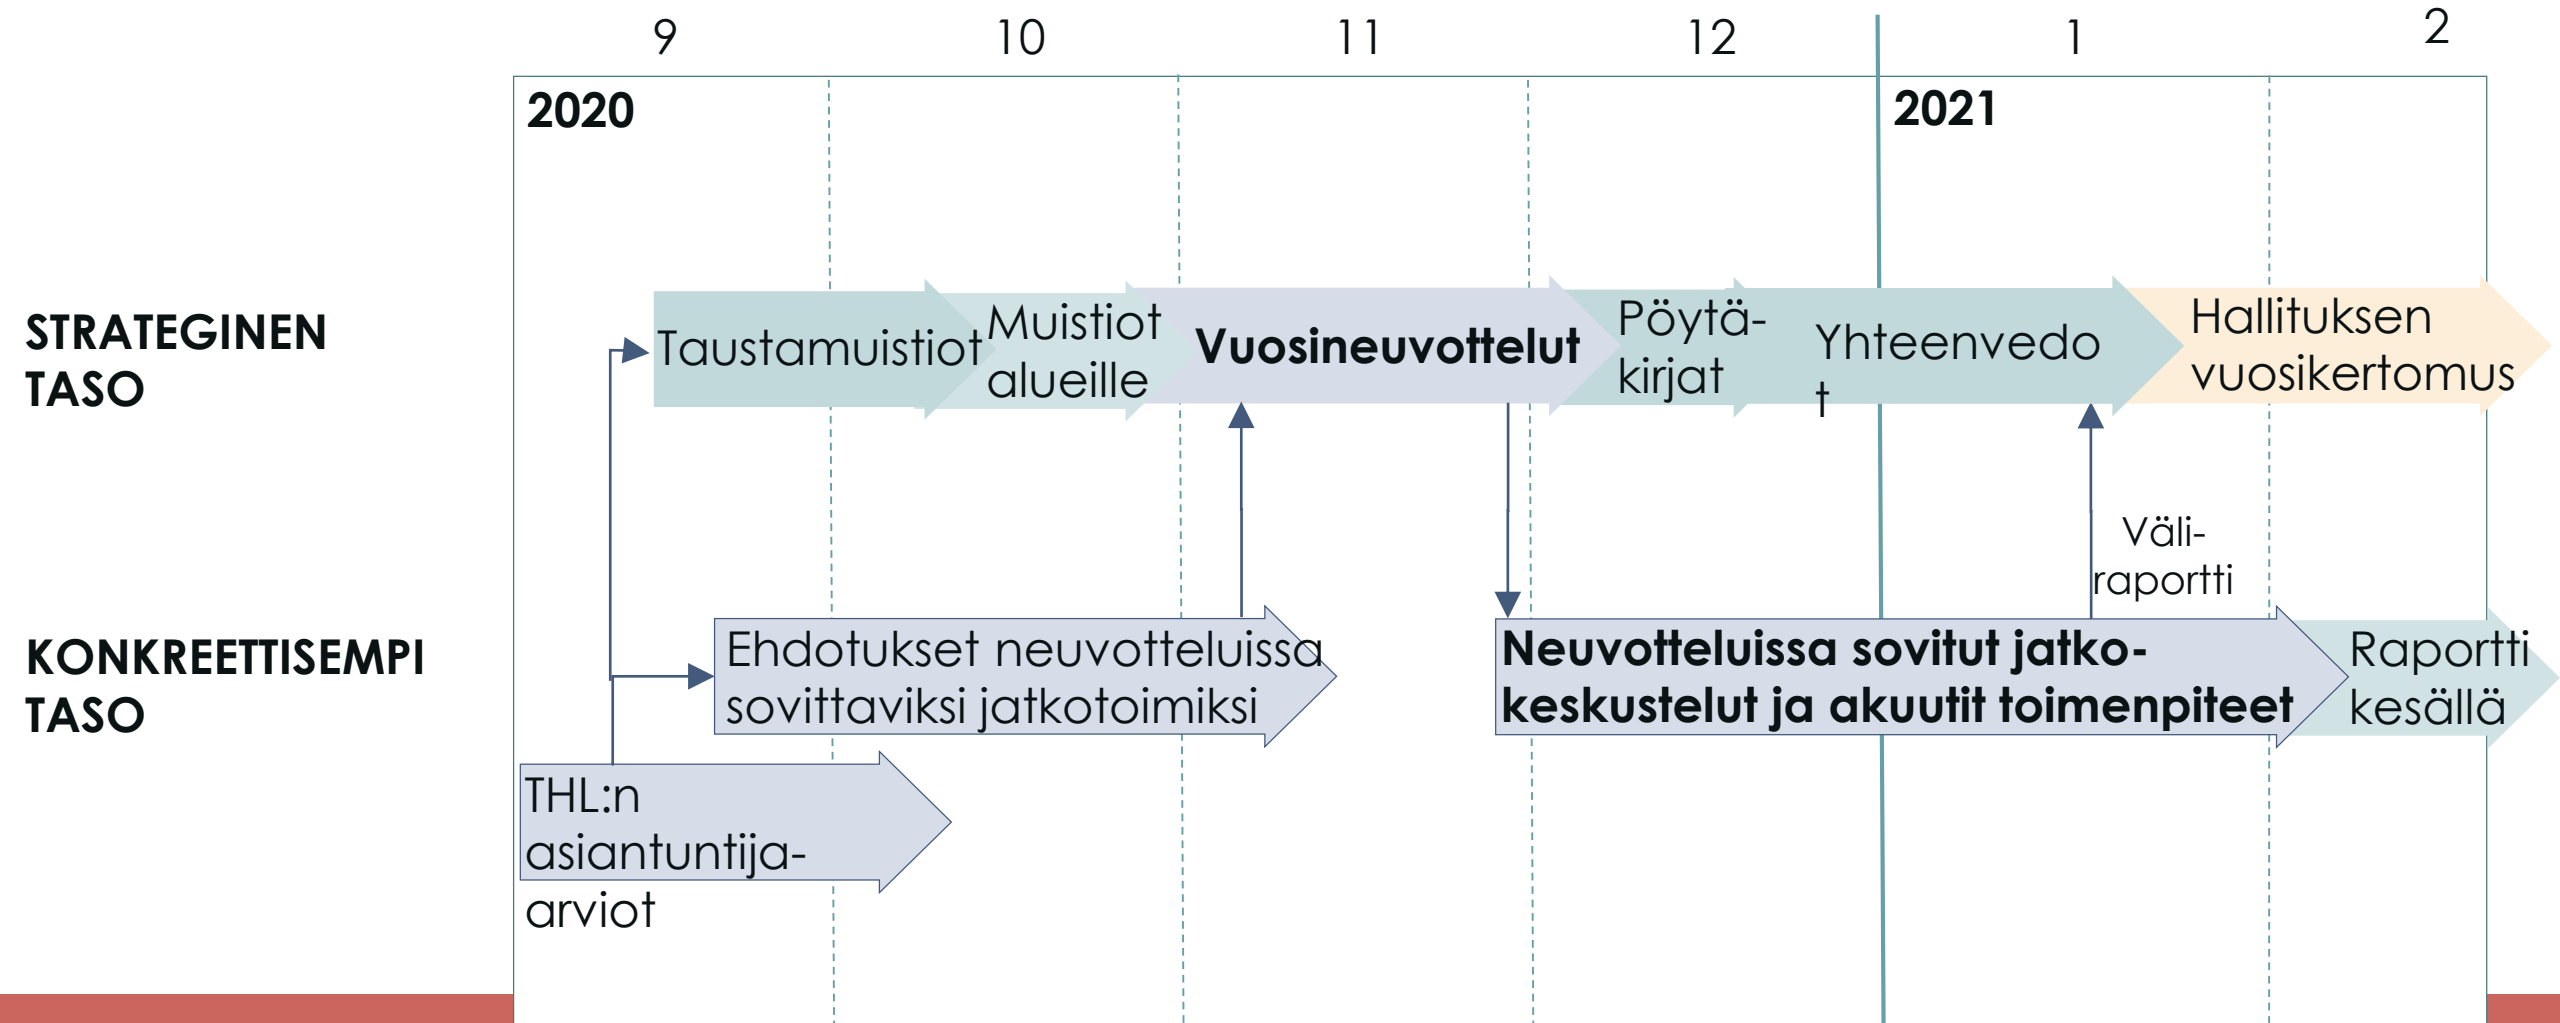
9 10 11 12 1 2

2020

2021

STRATEGINEN TASO

Taustamuistiot

Muistiot alueille

Vuosineuvottelut

Pöytä-kirjat

Yhteenvedo t

Hallituksen vuosikertomus

Väli-raportti

KONKREETTISEMPI TASO

Ehdotukset neuvotteluissa sovittaviksi jatkotoimiksi

Neuvotteluissa sovitut jatko-keskustelut ja akuutit toimenpiteet

Raportti kesällä

THL:n asiantuntija-arviot